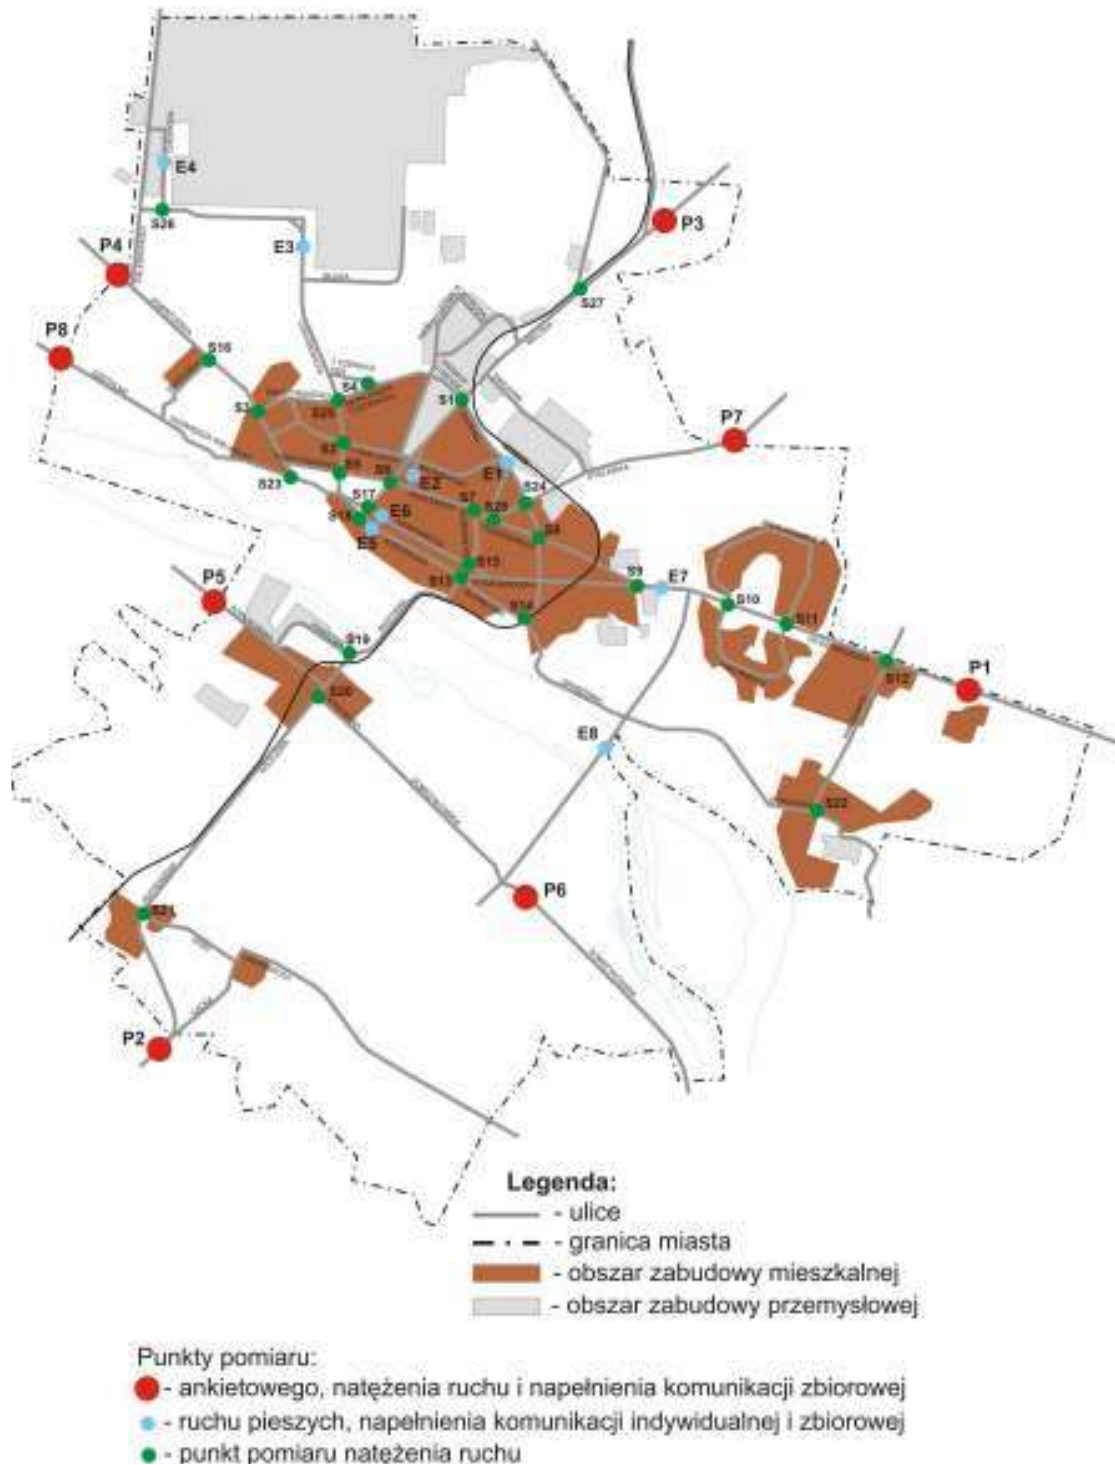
E4
S26
E3
P3
P4
S27
P8
S16
S4
S1
S3
S25
P7
S2
E1
S5
S6
E2
S23
S24
S17
S7
S28
S18
E6
E5
S8
S15
S13
S9
E7
P5
S14
S10
S11
S19
S12
P1
S20
E8
S22
P6
S21
P2

Legenda:
- ulice
- granica miasta
- obszar zabudowy mieszkalnej
- obszar zabudowy przemysłowej

Punkty pomiaru:
- ankietowego, natężenia ruchu i napełnienia komunikacji zbiorowej
- ruchu pieszych, napełnienia komunikacji indywidualnej i zbiorowej
- punkt pomiaru natężenia ruchu